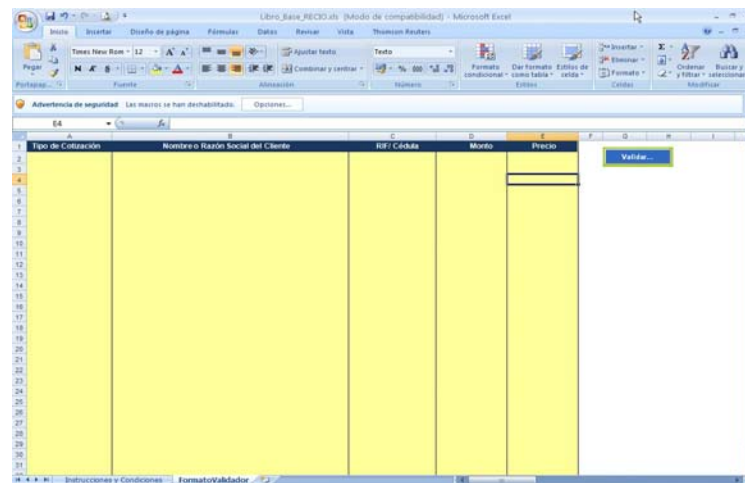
Libro_Base_RECIO.xls [Modo de compatibilidad] - Microsoft Excel

Inicio | Insertar | Diseño de página | Fórmulas | Datos | Revisar | Vista | Thomson Reuters

Pegar | Times New Rom | 12 | Ajustar texto | Combinar y centrar | Texto | Formato condicional | Dar formato como tabla | Estilos de celda | Insertar | Eliminar | Formato | Ordenar y filtrar | Buscar y seleccionar

Portapap... | Fuente | Alineación | Número | Estilos | Celdas | Modificar

Advertencia de seguridad Las macros se han deshabilitado. Opciones...

E4 | $f_x$

| | A | B | C | D | E |
|---|---|---|---|---|---|
| 1 | Tipo de Cotización | Nombre o Razón Social del Cliente | RIF/ Cédula | Monto | Precio |

Validar...

1 2 3 4 5 6 7 8 9 10 11 12 13 14 15 16 17 18 19 20 21 22 23 24 25 26 27 28 29 30 31

Instrucciones y Condiciones | FormatoValidador